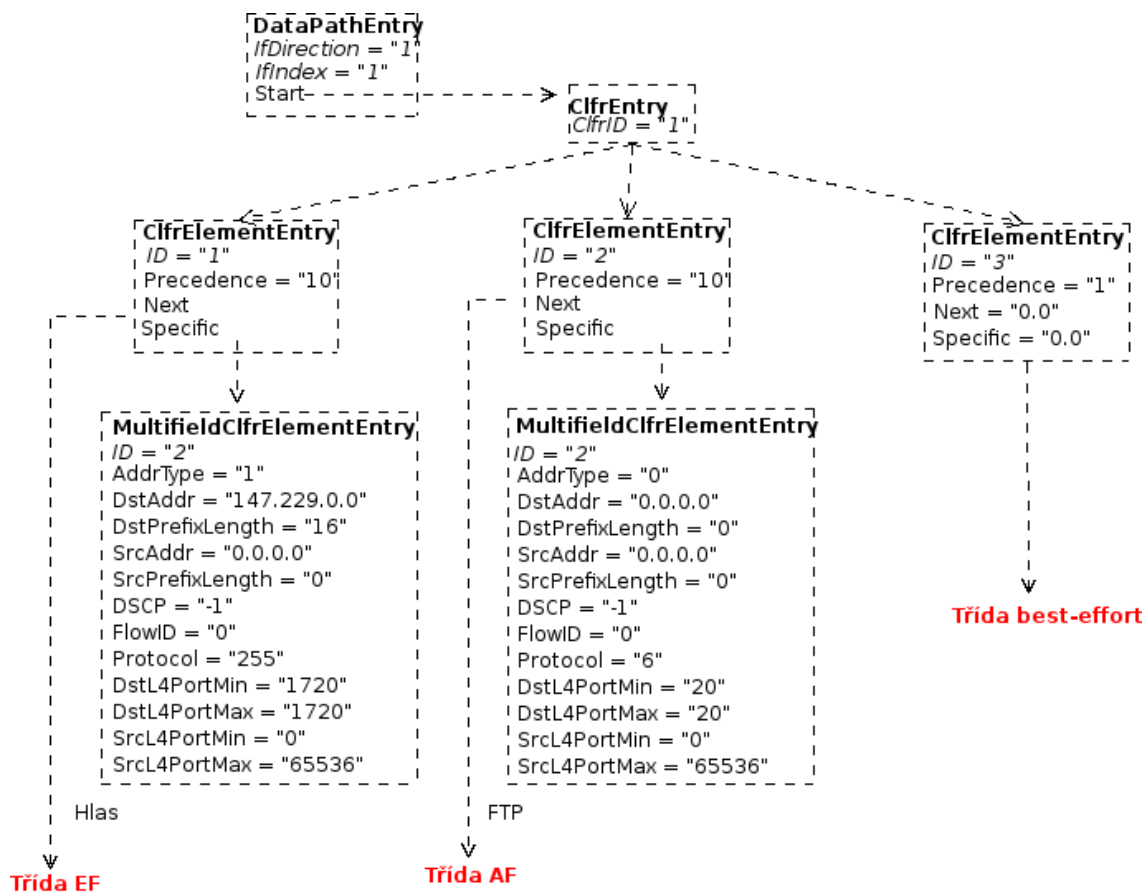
DataPathEntry
IfDirection = "1"
IfIndex = "1"
Start

ClfrEntry
ClfrID = "1"

ClfrElementEntry
ID = "1"
Precedence = "10"
Next
Specific

ClfrElementEntry
ID = "2"
Precedence = "10"
Next
Specific

ClfrElementEntry
ID = "3"
Precedence = "1"
Next = "0.0"
Specific = "0.0"

MultifieldClfrElementEntry
ID = "2"
AddrType = "1"
DstAddr = "147.229.0.0"
DstPrefixLength = "16"
SrcAddr = "0.0.0.0"
SrcPrefixLength = "0"
DSCP = "-1"
FlowID = "0"
Protocol = "255"
DstL4PortMin = "1720"
DstL4PortMax = "1720"
SrcL4PortMin = "0"
SrcL4PortMax = "65536"

MultifieldClfrElementEntry
ID = "2"
AddrType = "0"
DstAddr = "0.0.0.0"
DstPrefixLength = "0"
SrcAddr = "0.0.0.0"
SrcPrefixLength = "0"
DSCP = "-1"
FlowID = "0"
Protocol = "6"
DstL4PortMin = "20"
DstL4PortMax = "20"
SrcL4PortMin = "0"
SrcL4PortMax = "65536"

Třída best-effort

Hlas

FTP

Třída EF

Třída AF